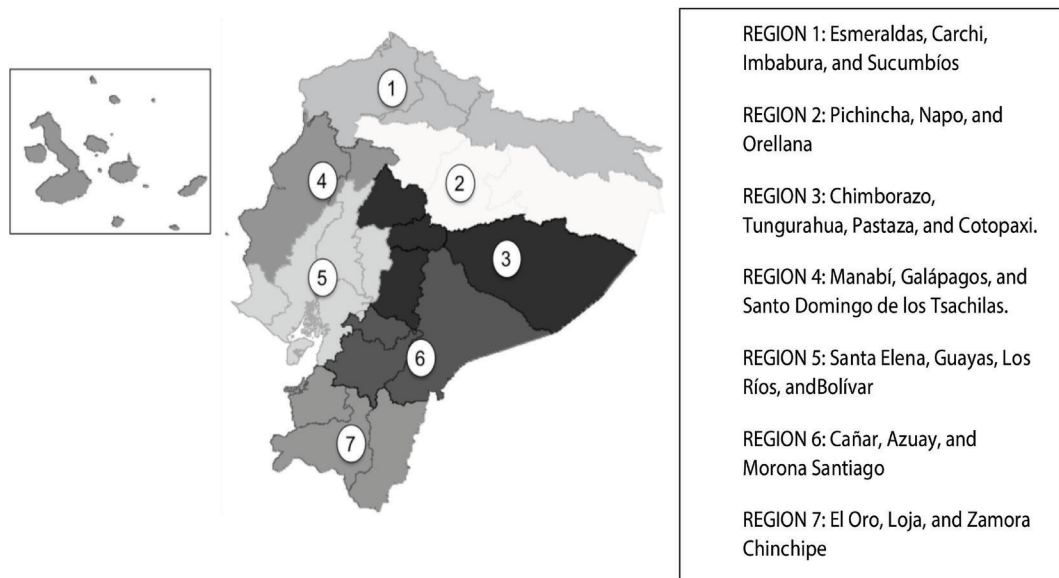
1
2
4
3
5
6
7

REGION 1: Esmeraldas, Carchi, Imbabura, and Sucumbíos

REGION 2: Pichincha, Napo, and Orellana

REGION 3: Chimborazo, Tungurahua, Pastaza, and Cotopaxi.

REGION 4: Manabí, Galápagos, and Santo Domingo de los Tsachilas.

REGION 5: Santa Elena, Guayas, Los Ríos, andBolívar

REGION 6: Cañar, Azuay, and Morona Santiago

REGION 7: El Oro, Loja, and Zamora Chinchipe